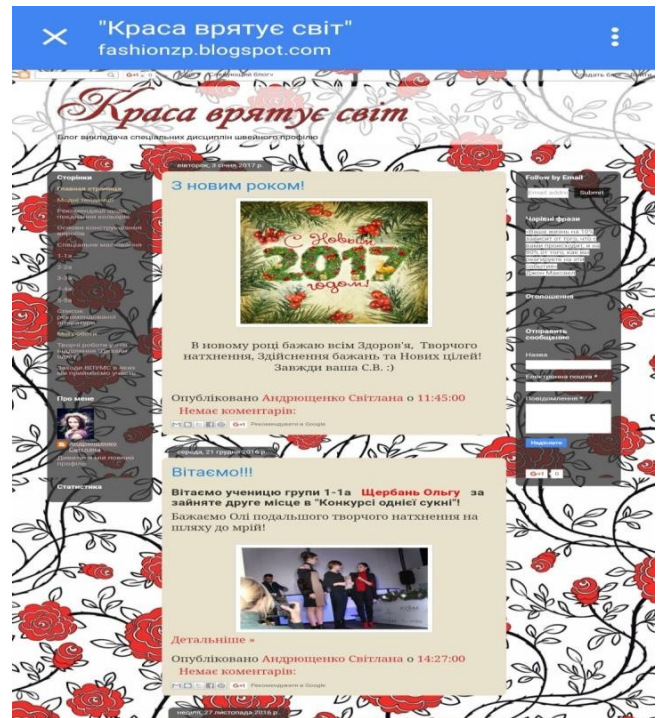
"Краса врятує світ"
fashionzp.blogspot.com

Краса врятує світ

Блог викладача спеціальних дисциплін швейного профілю

вівторок, 3 січня 2017 р.

З новим роком!

С Новым 2017 годом!

В новому році бажаю всім Здоров'я, Творчого натхнення, Здійснення бажань та Нових цілей! Завжди ваша С.В. :)

Опубліковано Андрющенко Світлана о 11:45:00

Немає коментарів:

Рекомендувати в Google

середа, 21 грудня 2016 р.

Вітаємо!!!

Вітаємо ученицю групи 1-1а Щербань Ольгу за зайняте друге місце в "Конкурсі однієї сукні"!

Бажаємо Олі подальшого творчого натхнення на шляху до мрій!

Детальніше »

Опубліковано Андрющенко Світлана о 14:27:00

Немає коментарів:

Рекомендувати в Google

неділя, 27 листопада 2016 р.

Сторінки

Головна сторінка

Про мене

Андрющенко Світлана

Статистика

Follow by Email

Submit

Чарівні фрази

Оголошення

Отправить сообщение

Назва

Електронна пошта *

Повідомлення *

Надіслати